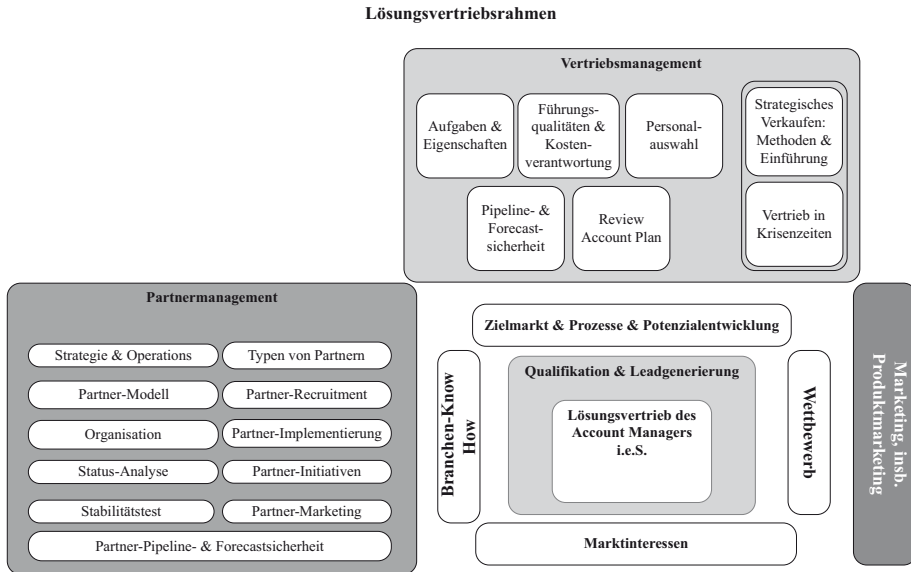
Lösungsvertriebsrahmen

Vertriebsmanagement

Aufgaben & Eigenschaften

Führungsqualitäten & Kostenverantwortung

Personalauswahl

Strategisches Verkaufen: Methoden & Einführung

Pipeline- & Forecastsicherheit

Review Account Plan

Vertrieb in Krisenzeiten

Partnermanagement

Strategie & Operations

Typen von Partnern

Partner-Modell

Partner-Recruitment

Organisation

Partner-Implementierung

Status-Analyse

Partner-Initiativen

Stabilitätstest

Partner-Marketing

Partner-Pipeline- & Forecastsicherheit

Zielmarkt & Prozesse & Potenzialentwicklung

Branchen-Know How

Qualifikation & Leadgenerierung

Lösungsvertrieb des Account Managers i.e.S.

Wettbewerb

Marktinteressen

Marketing, insb. Produktmarketing